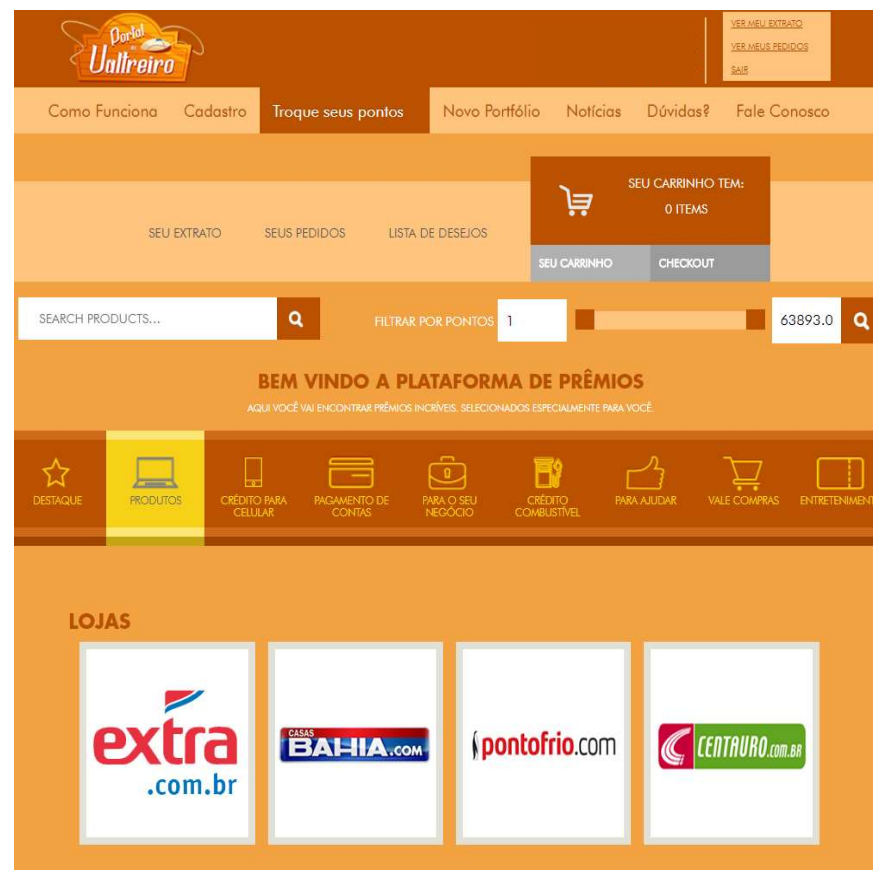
Portal do Ualtreiro

VER MEU EXTRATO
VER MEUS PEDIDOS
SAIR

Como Funciona Cadastro Troque seus pontos Novo Portfólio Notícias Dúvidas? Fale Conosco

SEU CARRINHO TEM: 0 ITEMS

SEU EXTRATO SEUS PEDIDOS LISTA DE DESEJOS

SEU CARRINHO CHECKOUT

SEARCH PRODUCTS...

FILTRAR POR PONTOS 1 63893.0

BEM VINDO A PLATAFORMA DE PRÊMIOS

AQUI VOCÊ VAI ENCONTRAR PRÊMIOS INCRÍVEIS, SELECIONADOS ESPECIALMENTE PARA VOCÊ.

DESTAQUE PRODUTOS CRÉDITO PARA CELULAR PAGAMENTO DE CONTAS PARA O SEU NEGÓCIO CRÉDITO COMBUSTÍVEL PARA AJUDAR VALE COMPRAS ENTRETENIMENT

LOJAS

extra .com.br

CASAS BAHIA.COM

pontofrio.com

CENTAURO.com.br